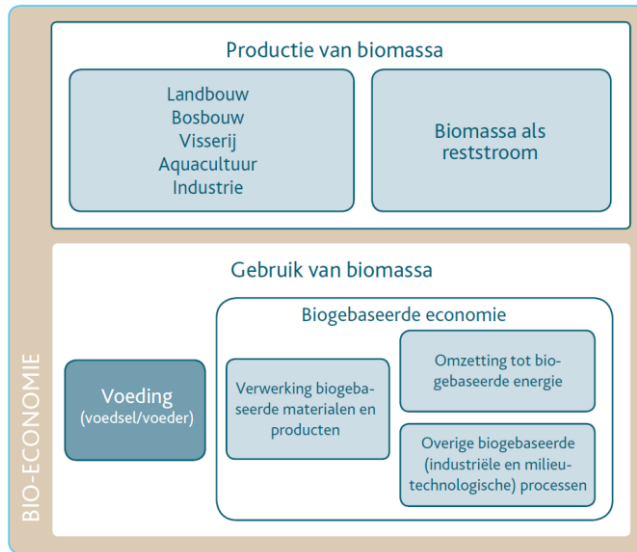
Productie van biomassa

Landbouw
Bosbouw
Visserij
Aquacultuur
Industrie

Biomassa als reststroom

Gebruik van biomassa

Biogebaseerde economie

Voeding
(voedsel/voeder)

Verwerking biogebaseerde materialen en producten

Omzetting tot biogebaseerde energie

Overige biogebaseerde (industriële en milieutechnologische) processen

BIO-ECONOMIE